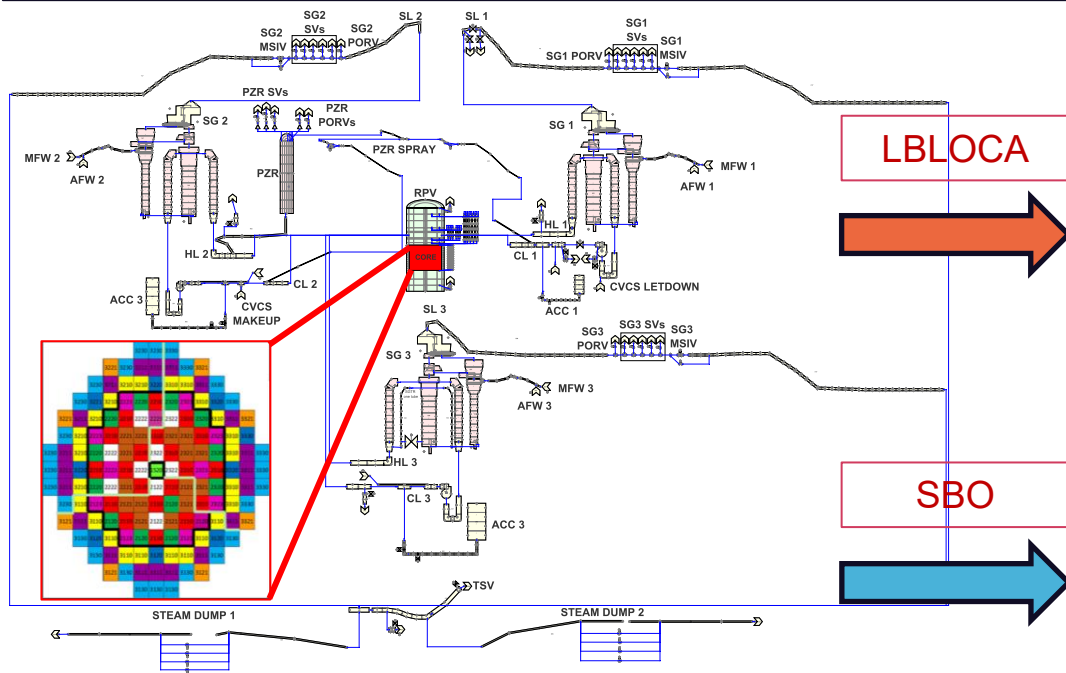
SG2 MSIV

SG2 SVs

SG2 PORV

SL 2

SL 1

SG1 PORV

SG1 SVs

SG1 MSIV

PZR SVs

PZR PORVs

SG 2

SG 1

LBLOCA

MFW 2

AFW 2

PZR SPRAY

MFW 1

AFW 1

PZR

RPV

HL 1

HL 2

CL 1

CL 2

CORE

ACC 3

CVCS MAKEUP

CVCS LETDOWN

ACC 1

SL 3

SG3 PORV

SG3 SVs

SG3 MSIV

SG 3

MFW 3

AFW 3

HL 3

CL 3

SBO

ACC 3

TSV

STEAM DUMP 1

STEAM DUMP 2